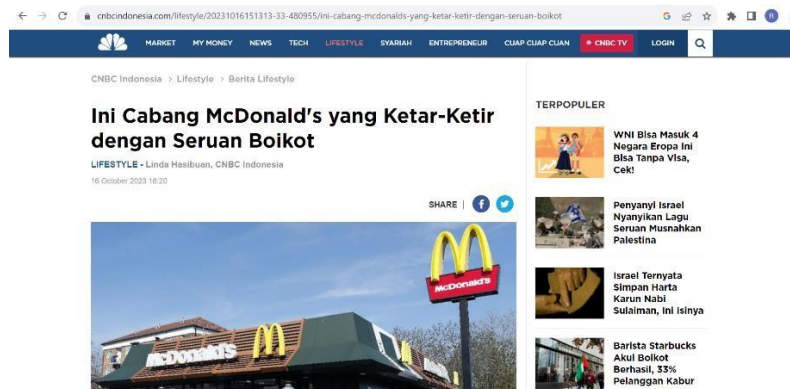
cnbcindonesia.com/lifestyle/20231016151313-33-480955/ini-cabang-mcdonalds-yang-ketar-ketir-dengan-seruan-boikot

MARKET MY MONEY NEWS TECH LIFESTYLE SYARIAH ENTREPRENEUR CUAP CUAP CUAN CNBC TV LOGIN

CNBC Indonesia > Lifestyle > Berita Lifestyle

Ini Cabang McDonald's yang Ketar-Ketir dengan Seruan Boikot

LIFESTYLE - Linda Hasibuan, CNBC Indonesia

16 October 2023 16:20

SHARE |

McDonald's

McDonald's

TERPOPULER

WNI Bisa Masuk 4 Negara Eropa Ini Bisa Tanpa Visa, Cek!

Penyanyi Israel Nyanyikan Lagu Seruan Musnahkan Palestina

Israel Ternyata Simpan Harta Karun Nabi Sulaiman, Ini Isinya

Barista Starbucks Akui Boikot Berhasil, 33% Pelanggan Kabur